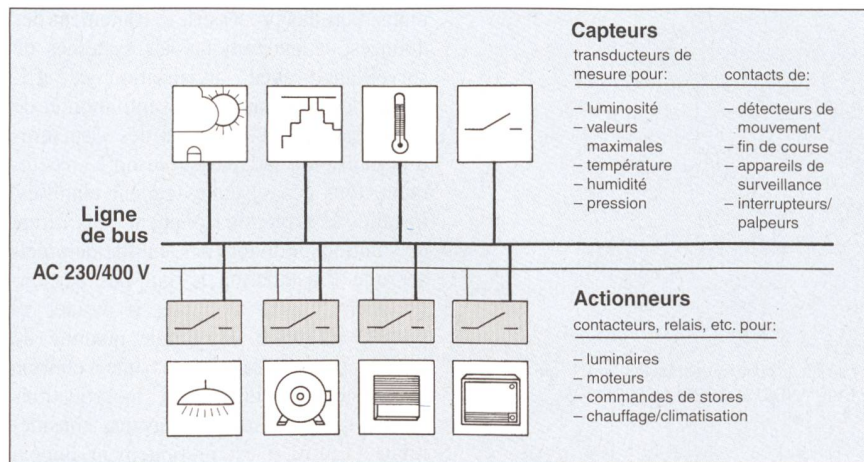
Capteurs

transducteurs de mesure pour:

– luminosité
– valeurs maximales
– température
– humidité
– pression

contacts de:

– détecteurs de mouvement
– fin de course
– appareils de surveillance
– interrupteurs/palpeurs

Ligne de bus

AC 230/400 V

Actionneurs

contacteurs, relais, etc. pour:

– luminaires
– moteurs
– commandes de stores
– chauffage/climatisation